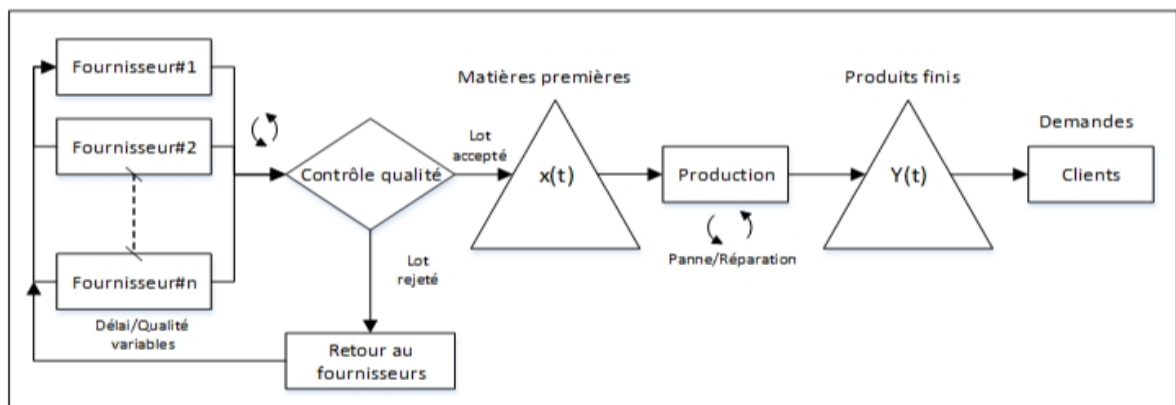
Fournisseur#1

Fournisseur#2

Fournisseur#n

Délai/Qualité variables

Contrôle qualité

Lot accepté

Lot rejeté

Retour au fournisseurs

Matières premières

x(t)

Production

Panne/Réparation

Produits finis

Y(t)

Demandes

Clients